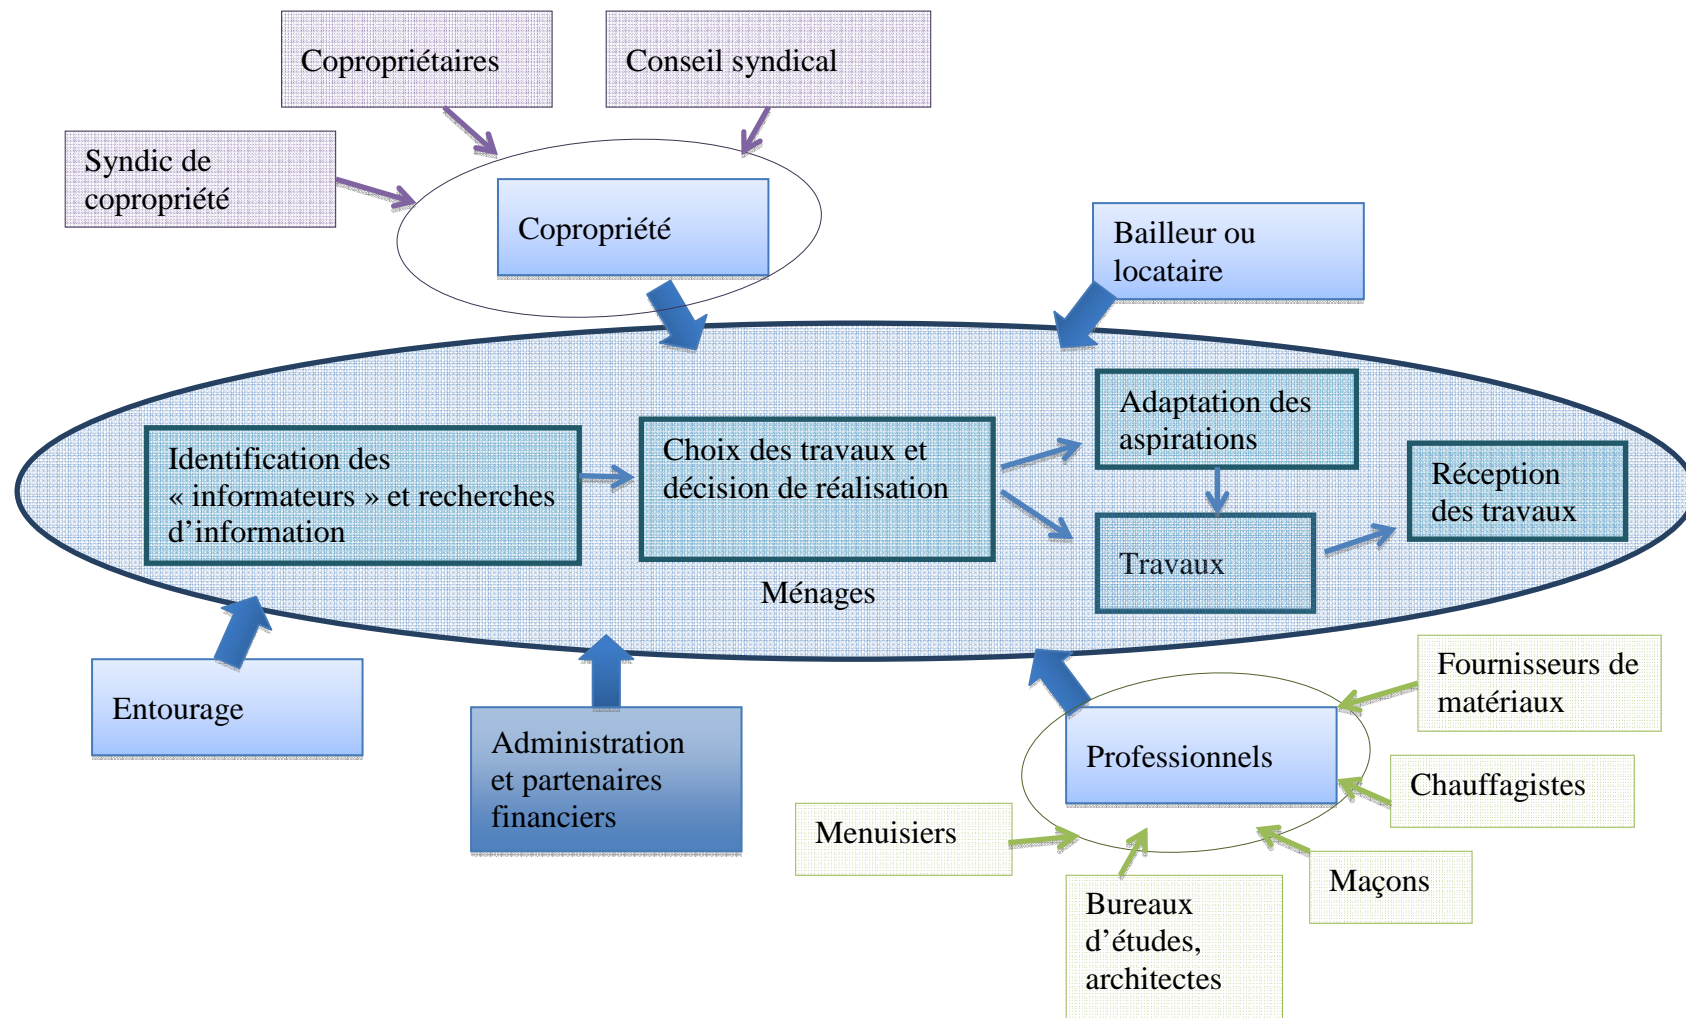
Copropriétaires

Conseil syndical

Syndic de copropriété

Copropriété

Bailleur ou locataire

Identification des « informateurs » et recherches d'information

Choix des travaux et décision de réalisation

Adaptation des aspirations

Travaux

Réception des travaux

Ménages

Entourage

Administration et partenaires financiers

Professionnels

Fournisseurs de matériaux

Chauffagistes

Menuisiers

Maçons

Bureaux d'études, architectes